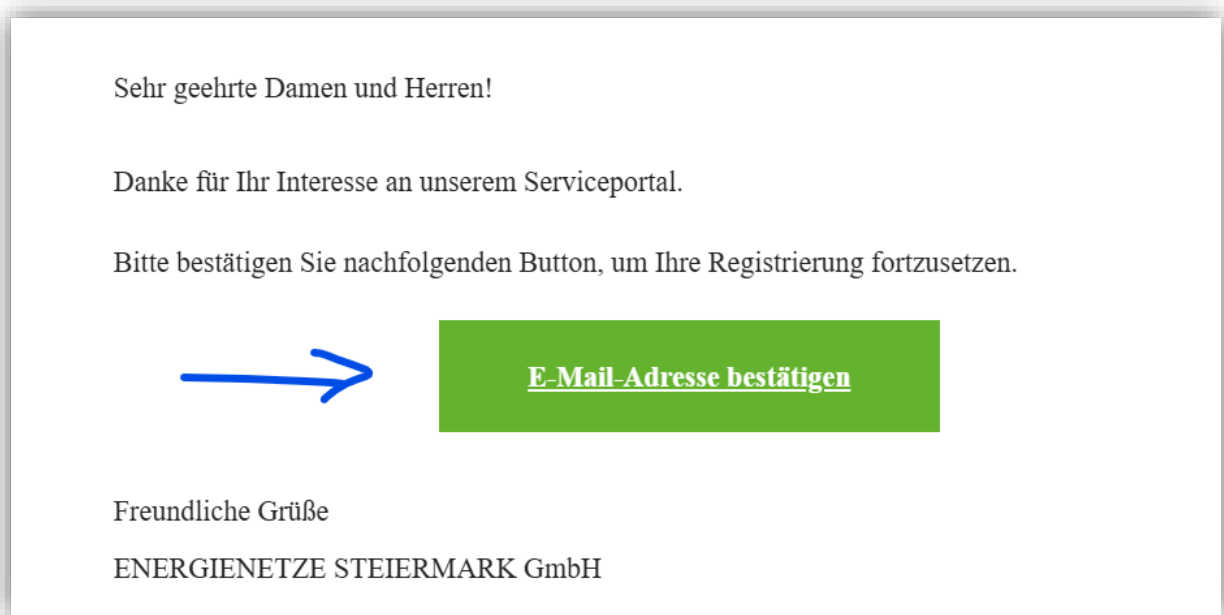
Sehr geehrte Damen und Herren!

Danke für Ihr Interesse an unserem Serviceportal.

Bitte bestätigen Sie nachfolgenden Button, um Ihre Registrierung fortzusetzen.

E-Mail-Adresse bestätigen

Freundliche Grüße

ENERGIENETZE STEIERMARK GmbH